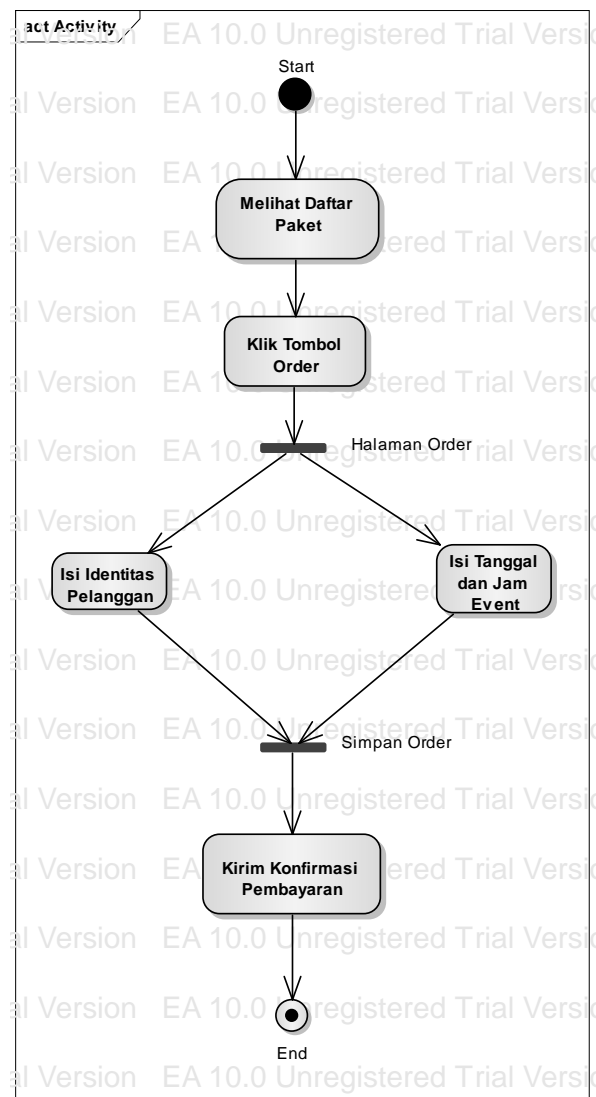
act Activity

Start

Melihat Daftar Paket

Klik Tombol Order

Halaman Order

Isi Identitas Pelanggan

Isi Tanggal dan Jam Event

Simpan Order

Kirim Konfirmasi Pembayaran

End

EA 10.0 Unregistered Trial Version